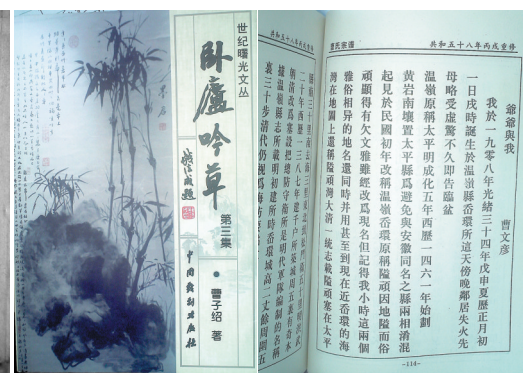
世紀曙光文丛

卧廬吟草

第三集

曹子紹 著

中國戲劇出版社

共和五十八年丙戌重修

曹氏家譜

爺爺與我

曹文彥

我於一九零八年光緒三十四年戊申夏歷正月初一日戌時誕生於温嶺縣斎環所這天傍晚鄰居失火先母略受虛驚不久即告臨盆

温嶺原稱太平明成化五年西歷一四六一年始劃黃岩南境置太平縣爲避免與安徽同名之縣兩相混起見於民國初年改稱温嶺斎環原稱隘頑因地偏而俗頑願得有文雅雖經改爲現名但記得我小時這兩個雅俗相异的地名還同時并用甚至到現在近斎環的海門在地圖上還稱隘頑灣大清一統志載隘頑寨在太平縣東南三十五里

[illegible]

-114-